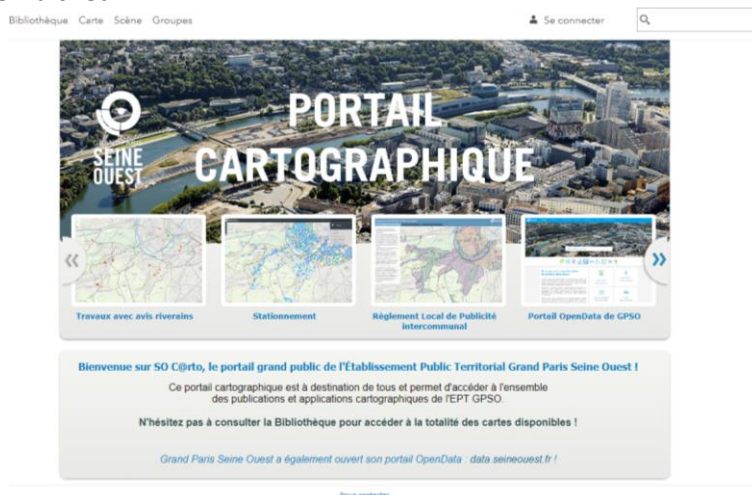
Bibliothèque Carte Scène Groupes

Se connecter

SEINE OUEST

PORTAIL CARTOGRAPHIQUE

«

Travaux avec avis riverains

Stationnement

Règlement Local de Publicité intercommunal

Portail OpenData de GPSO

»

Bienvenue sur SO C@rto, le portail grand public de l'Établissement Public Territorial Grand Paris Seine Ouest !

Ce portail cartographique est à destination de tous et permet d'accéder à l'ensemble des publications et applications cartographiques de l'EPT GPSO.

N'hésitez pas à consulter la Bibliothèque pour accéder à la totalité des cartes disponibles !

Grand Paris Seine Ouest a également ouvert son portail OpenData : data.seineouest.fr !

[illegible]